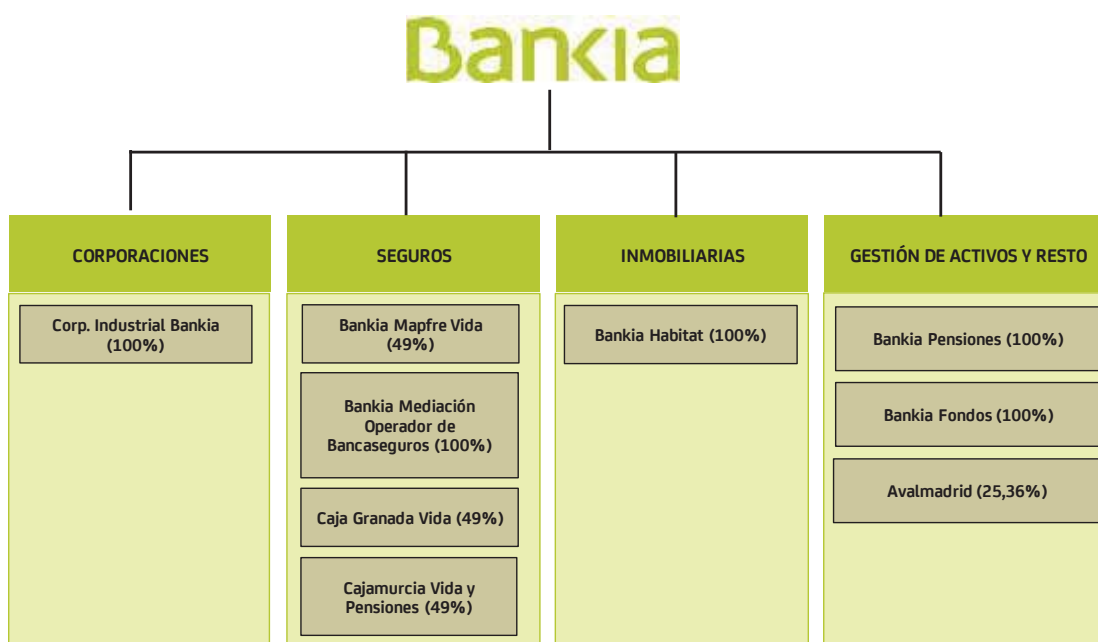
Bankia

CORPORACIONES

Corp. Industrial Bankia (100%)

SEGUROS

Bankia Mapfre Vida (49%)

Bankia Mediación Operador de Bancaseguros (100%)

Caja Granada Vida (49%)

Cajamurcia Vida y Pensiones (49%)

INMOBILIARIAS

Bankia Habitat (100%)

GESTIÓN DE ACTIVOS Y RESTO

Bankia Pensiones (100%)

Bankia Fondos (100%)

Avalmadrid (25,36%)